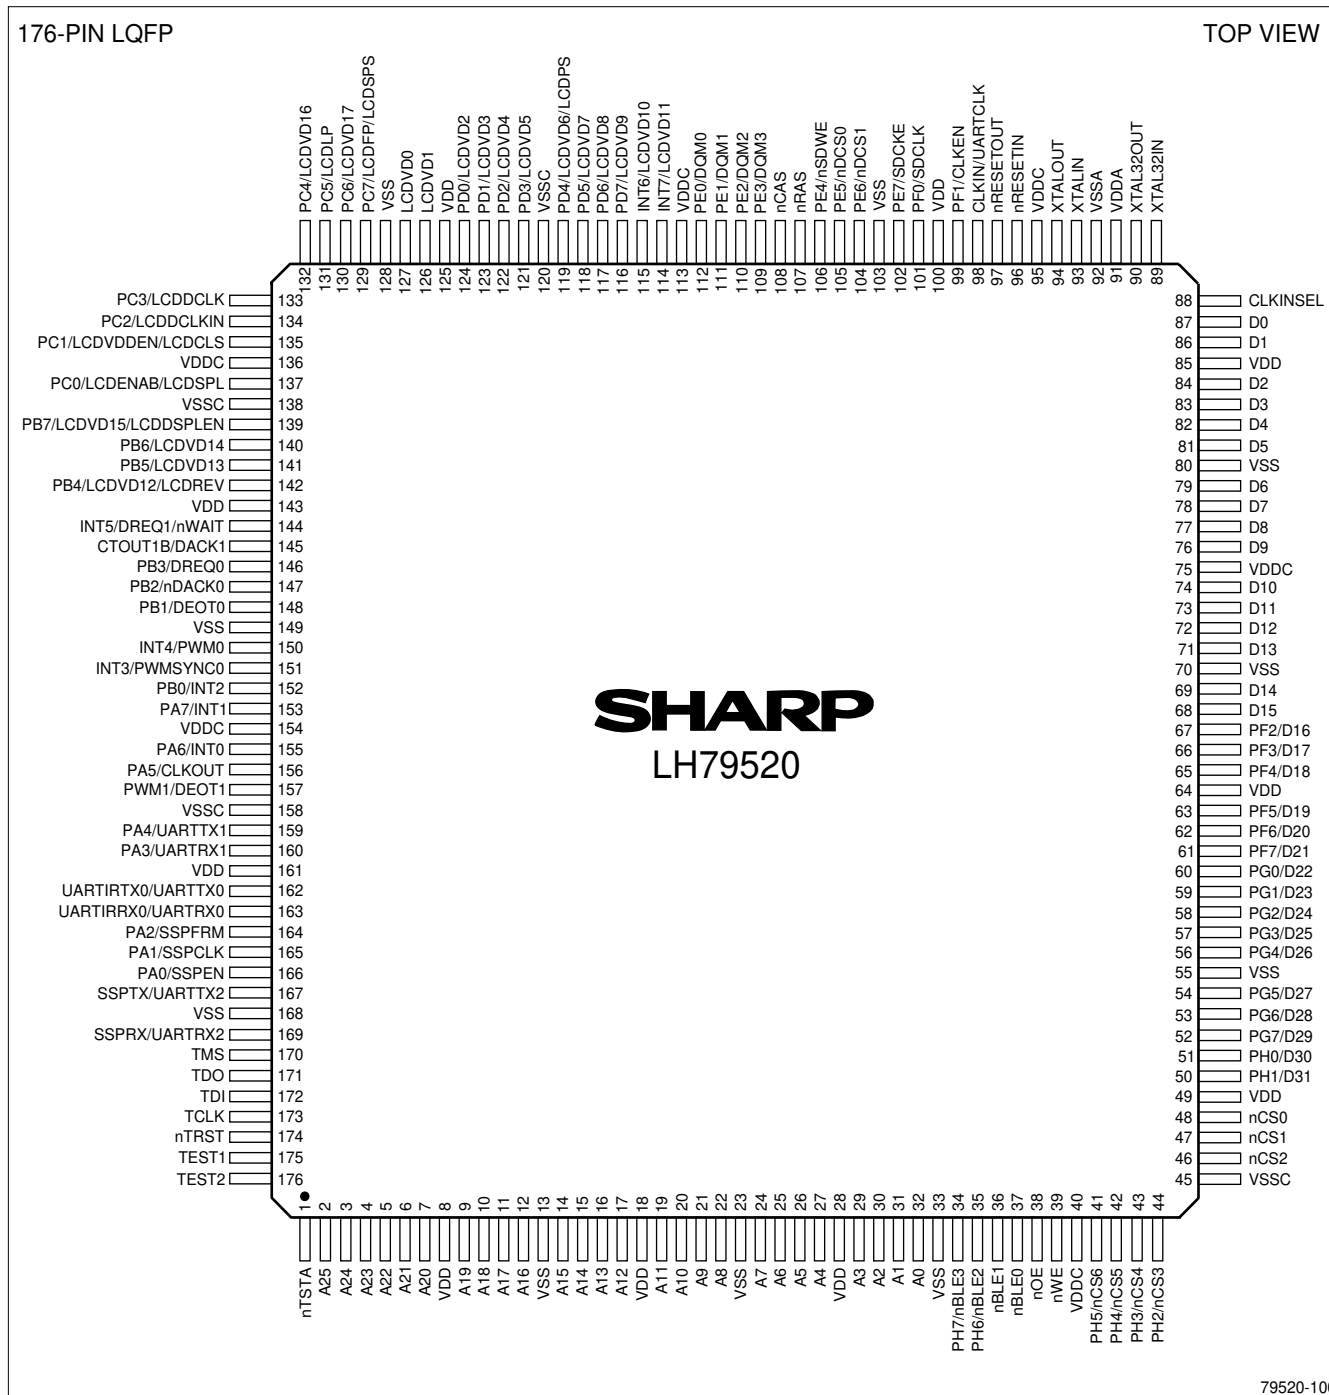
176-PIN LQFP

TOP VIEW

PC4/LCDVD16 132
PC5/LCDLP 131
PC6/LCDVD17 130
PC7/LCDFP/LCDSPS 129
VSS 128
LCDVD0 127
LCDVD1 126
VDD 125
PD0/LCDVD2 124
PD1/LCDVD3 123
PD2/LCDVD4 122
PD3/LCDVD5 121
VSSC 120
PD4/LCDVD6/LCDPS 119
PD5/LCDVD7 118
PD6/LCDVD8 117
PD7/LCDVD9 116
INT6/LCDVD10 115
INT7/LCDVD11 114
VDDC 113
PE0/DQM0 112
PE1/DQM1 111
PE2/DQM2 110
PE3/DQM3 109
nCAS 108
nRAS 107
PE4/nSDWE 106
PE5/nDCS0 105
PE6/nDCS1 104
VSS 103
PE7/SDCKE 102
PF0/SDCLK 101
VDD 100
PF1/CLKEN 99
CLKIN/UARTCLK 98
nRESETOUT 97
nRESETIN 96
VDDC 95
XTALOUT 94
XTALIN 93
VSSA 92
VDDA 91
XTAL32OUT 90
XTAL32IN 89

PC3/LCDDCLK 133
PC2/LCDDCLKIN 134
PC1/LCDVDDEN/LCDCLS 135
VDDC 136
PC0/LCDENAB/LCDSPL 137
VSSC 138
PB7/LCDVD15/LCDDSPLEN 139
PB6/LCDVD14 140
PB5/LCDVD13 141
PB4/LCDVD12/LCDREV 142
VDD 143
INT5/DREQ1/nWAIT 144
CTOUT1B/DACK1 145
PB3/DREQ0 146
PB2/nDACK0 147
PB1/DEOT0 148
VSS 149
INT4/PWM0 150
INT3/PWMSYNC0 151
PB0/INT2 152
PA7/INT1 153
VDDC 154
PA6/INT0 155
PA5/CLKOUT 156
PWM1/DEOT1 157
VSSC 158
PA4/UARTTX1 159
PA3/UARTRX1 160
VDD 161
UARTIRTX0/UARTTX0 162
UARTIRRX0/UARTRX0 163
PA2/SSPFRM 164
PA1/SSPCLK 165
PA0/SSPEN 166
SSPTX/UARTTX2 167
VSS 168
SSPRX/UARTRX2 169
TMS 170
TDO 171
TDI 172
TCLK 173
nTRST 174
TEST1 175
TEST2 176

88 CLKINSEL
87 D0
86 D1
85 VDD
84 D2
83 D3
82 D4
81 D5
80 VSS
79 D6
78 D7
77 D8
76 D9
75 VDDC
74 D10
73 D11
72 D12
71 D13
70 VSS
69 D14
68 D15
67 PF2/D16
66 PF3/D17
65 PF4/D18
64 VDD
63 PF5/D19
62 PF6/D20
61 PF7/D21
60 PG0/D22
59 PG1/D23
58 PG2/D24
57 PG3/D25
56 PG4/D26
55 VSS
54 PG5/D27
53 PG6/D28
52 PG7/D29
51 PH0/D30
50 PH1/D31
49 VDD
48 nCS0
47 nCS1
46 nCS2
45 VSSC

SHARP
LH79520

1 nTSTA
2 A25
3 A24
4 A23
5 A22
6 A21
7 A20
8 VDD
9 A19
10 A18
11 A17
12 A16
13 VSS
14 A15
15 A14
16 A13
17 A12
18 VDD
19 A11
20 A10
21 A9
22 A8
23 VSS
24 A7
25 A6
26 A5
27 A4
28 VDD
29 A3
30 A2
31 A1
32 A0
33 VSS
34 PH7/nBLE3
35 PH6/nBLE2
36 nBLE1
37 nBLE0
38 nOE
39 nWE
40 VDDC
41 PH5/nCS6
42 PH4/nCS5
43 PH3/nCS4
44 PH2/nCS3

79520-10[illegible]